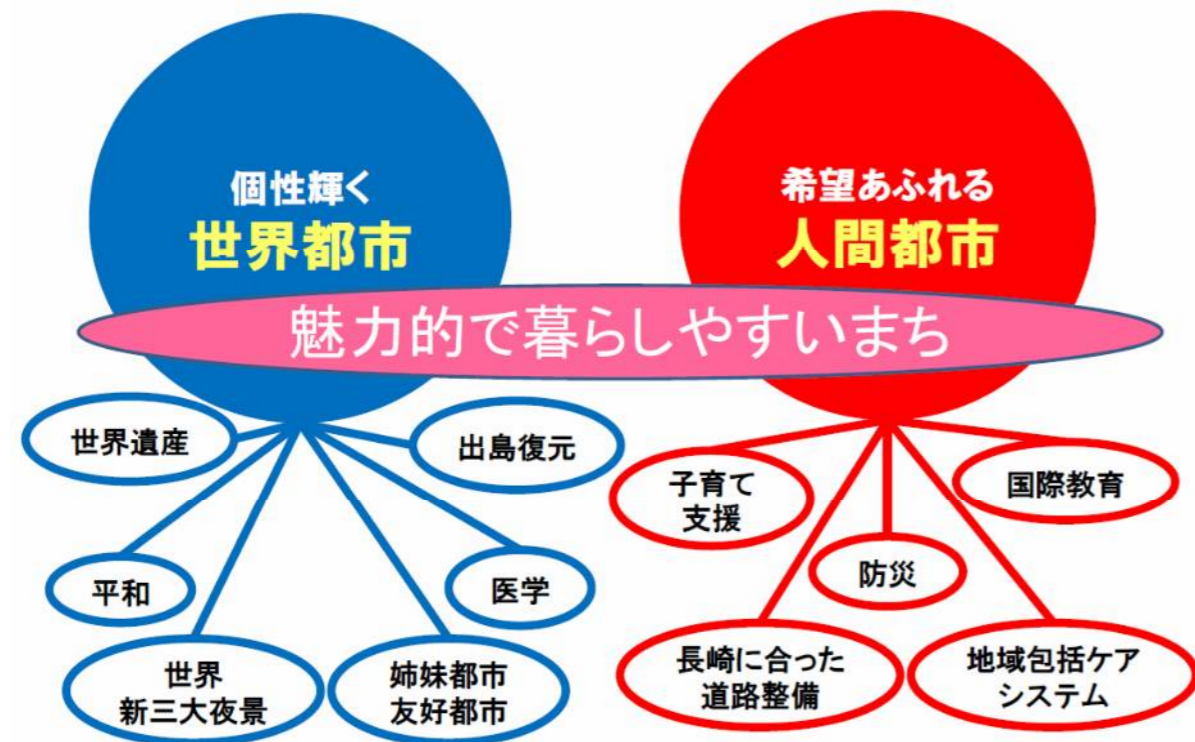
個性輝く
世界都市

希望あふれる
人間都市

魅力的で暮らしやすいまち

世界遺産

出島復元

平和

医学

世界
新三大夜景

姉妹都市
友好都市

子育て
支援

国際教育

防災

長崎に合った
道路整備

地域包括ケア
システム